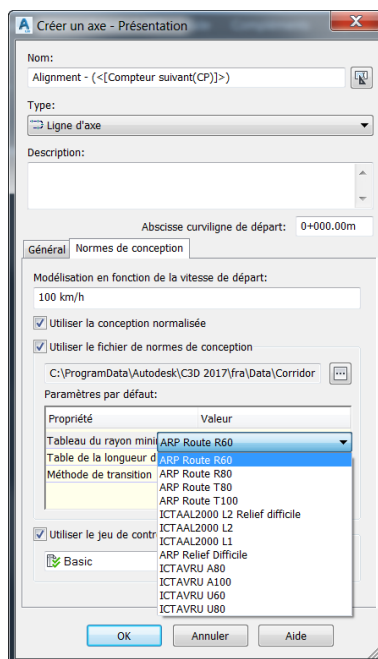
Créer un axe - Présentation

Nom:
Alignment - (<[Compteur suivant(CP)]>)

Type:
Ligne d'axe

Description:

Abscisse curviligne de départ: 0+000.00m

Général | Normes de conception

Modélisation en fonction de la vitesse de départ:
100 km/h

Utiliser la conception normalisée

Utiliser le fichier de normes de conception

C:\ProgramData\Autodesk\C3D 2017\fra\Data\Corridor

Paramètres par défaut:

| Propriété | Valeur |
|---|---|
| Tableau du rayon mini | ARP Route R60 |
| Table de la longueur d | |
| Méthode de transition | |

ARP Route R60
ARP Route R80
ARP Route T80
ARP Route T100
ICTAAL2000 L2 Relief difficile
ICTAAL2000 L2
ICTAAL2000 L1
ARP Relief Difficile
ICTAVRU A80
ICTAVRU A100
ICTAVRU U60
ICTAVRU U80

Utiliser le jeu de contr

Basic

OK | Annuler | Aide